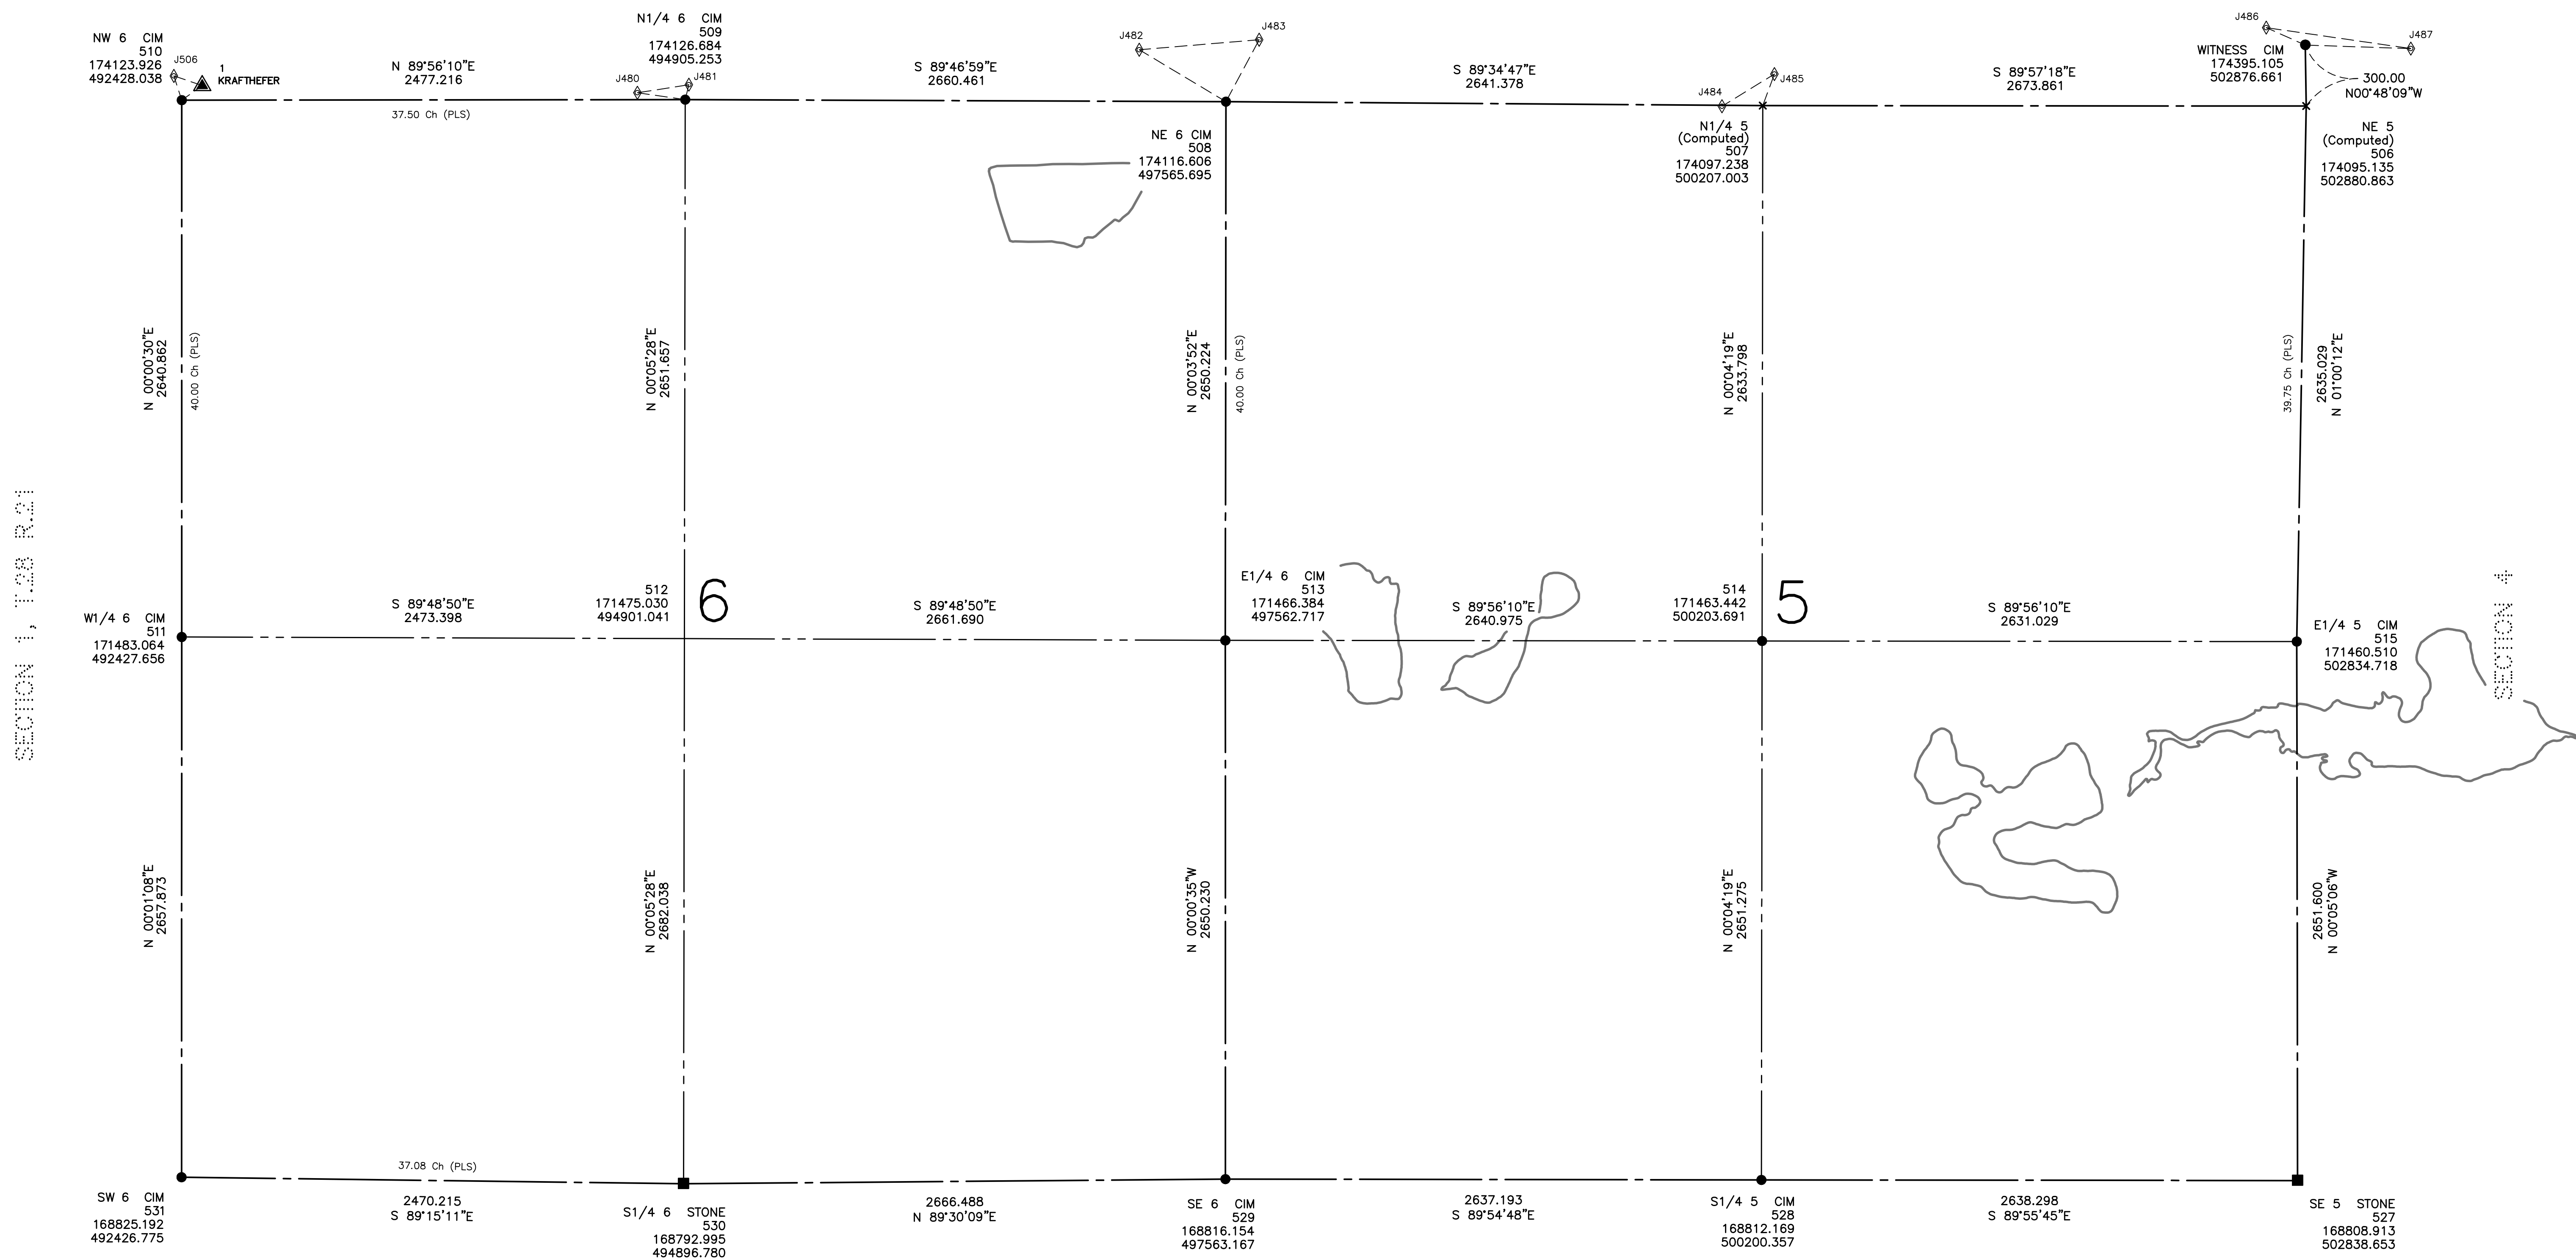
NW 6 CIM
510
174123.926
492428.038

J506

1
KRAFTHEFER

N 89°56'10"E
2477.216

37.50 Ch (PLS)

N1/4 6 CIM
509
174126.684
494905.253

J480
J481

S 89°46'59"E
2660.461

J482
J483

NE 6 CIM
508
174116.606
497565.695

S 89°34'47"E
2641.378

J484
J485

N1/4 5
(Computed)
507
174097.238
500207.003

J486
J487

WITNESS CIM
174395.105
502876.661

300.00
N00°48'09"W

S 89°57'18"E
2673.861

NE 5
(Computed)
506
174095.135
502880.863

N 00°00'30"E
2640.862

40.00 Ch (PLS)

N 00°05'28"E
2651.657

N 00°03'52"E
2650.224

40.00 Ch (PLS)

N 00°04'19"E
2633.798

39.75 Ch (PLS)

2635.029
N 01°00'12"E

SECTION 1, T.28 R.21

W1/4 6 CIM
511
171483.064
492427.656

S 89°48'50"E
2473.398

512
171475.030
494901.041

6

S 89°48'50"E
2661.690

E1/4 6 CIM
513
171466.384
497562.717

S 89°56'10"E
2640.975

514
171463.442
500203.691

5

S 89°56'10"E
2631.029

E1/4 5 CIM
515
171460.510
502834.718

SECTION 4

N 00°01'08"E
2657.873

N 00°05'28"E
2682.038

N 00°00'35"W
2650.230

N 00°04'19"E
2651.275

2651.600
N 00°05'06"W

37.08 Ch (PLS)

SW 6 CIM
531
168825.192
492426.775

2470.215
S 89°15'11"E

S1/4 6 STONE
530
168792.995
494896.780

2666.488
N 89°30'09"E

SE 6 CIM
529
168816.154
497563.167

2637.193
S 89°54'48"E

S1/4 5 CIM
528
168812.169
500200.357

2638.298
S 89°55'45"E

SE 5 STONE
527
168808.913
502838.653